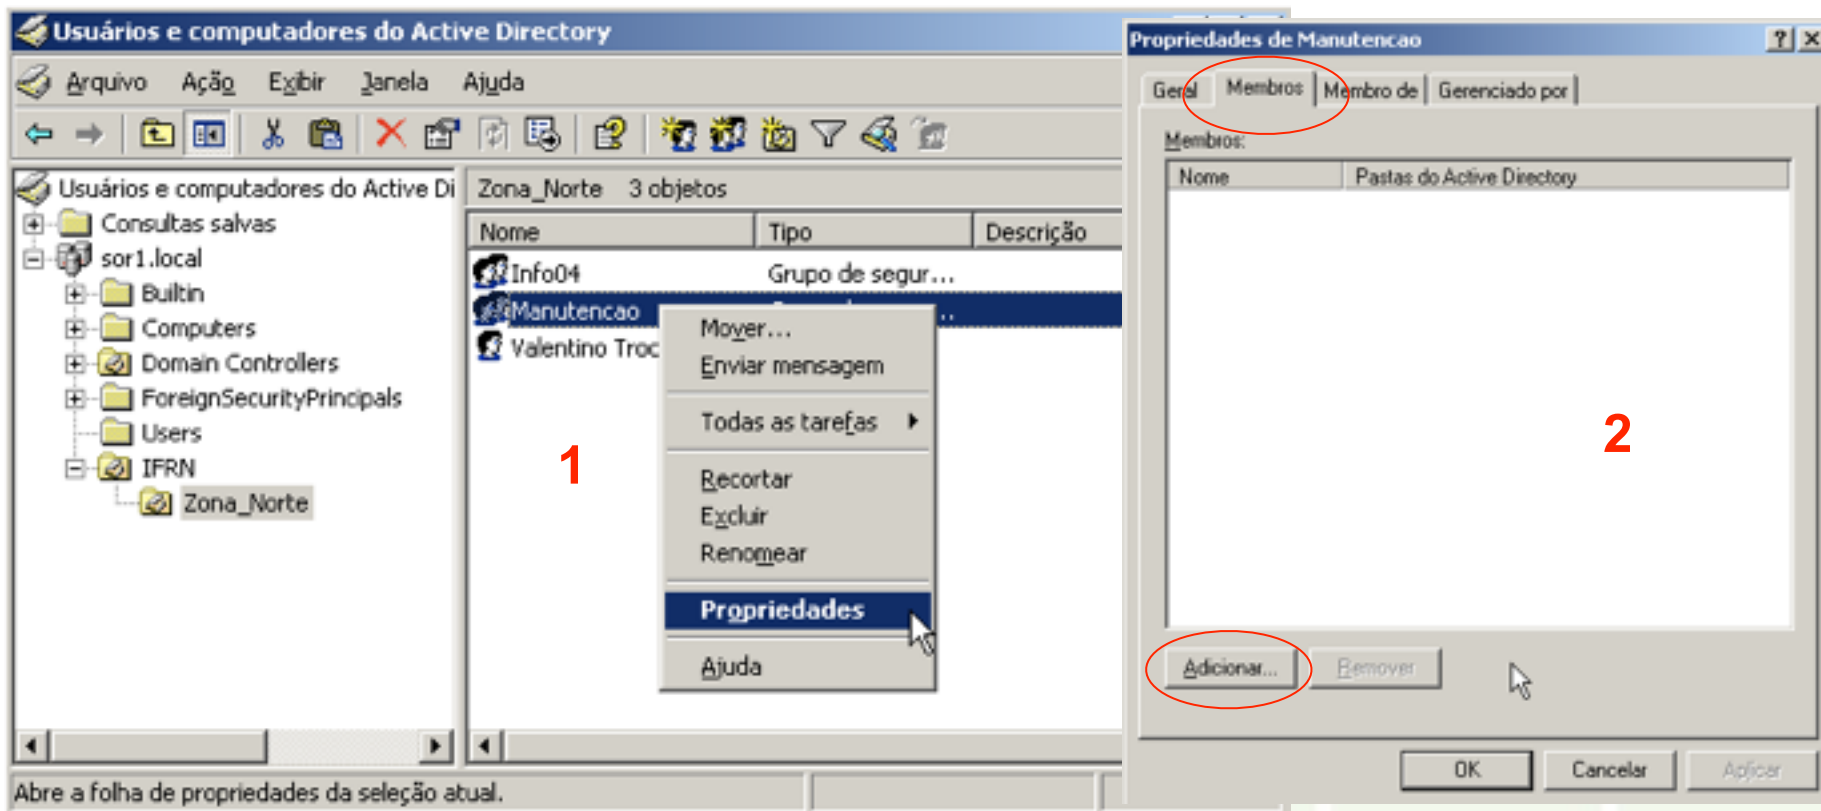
Usuários e computadores do Active Directory

Arquivo Ação Exibir Janela Ajuda

Usuários e computadores do Active Di
Consultas salvas
sor1.local
Builtin
Computers
Domain Controllers
ForeignSecurityPrincipals
Users
IFRN
Zona_Norte

Zona_Norte 3 objetos

| Nome | Tipo | Descrição |
|---|---|---|
| Info04 | Grupo de segur... | |
| Manutencao | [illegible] | |
| Valentino Troc | | |

Mover...
Enviar mensagem
Todas as tarefas
Recortar
Excluir
Renomear
Propriedades
Ajuda

1

Abre a folha de propriedades da seleção atual.

Propriedades de Manutencao ? X

Geral Membros Membro de Gerenciado por

Membros:

| Nome | Pastas do Active Directory |
|---|---|

2

Adicionar... Remover

OK Cancelar Aplicar